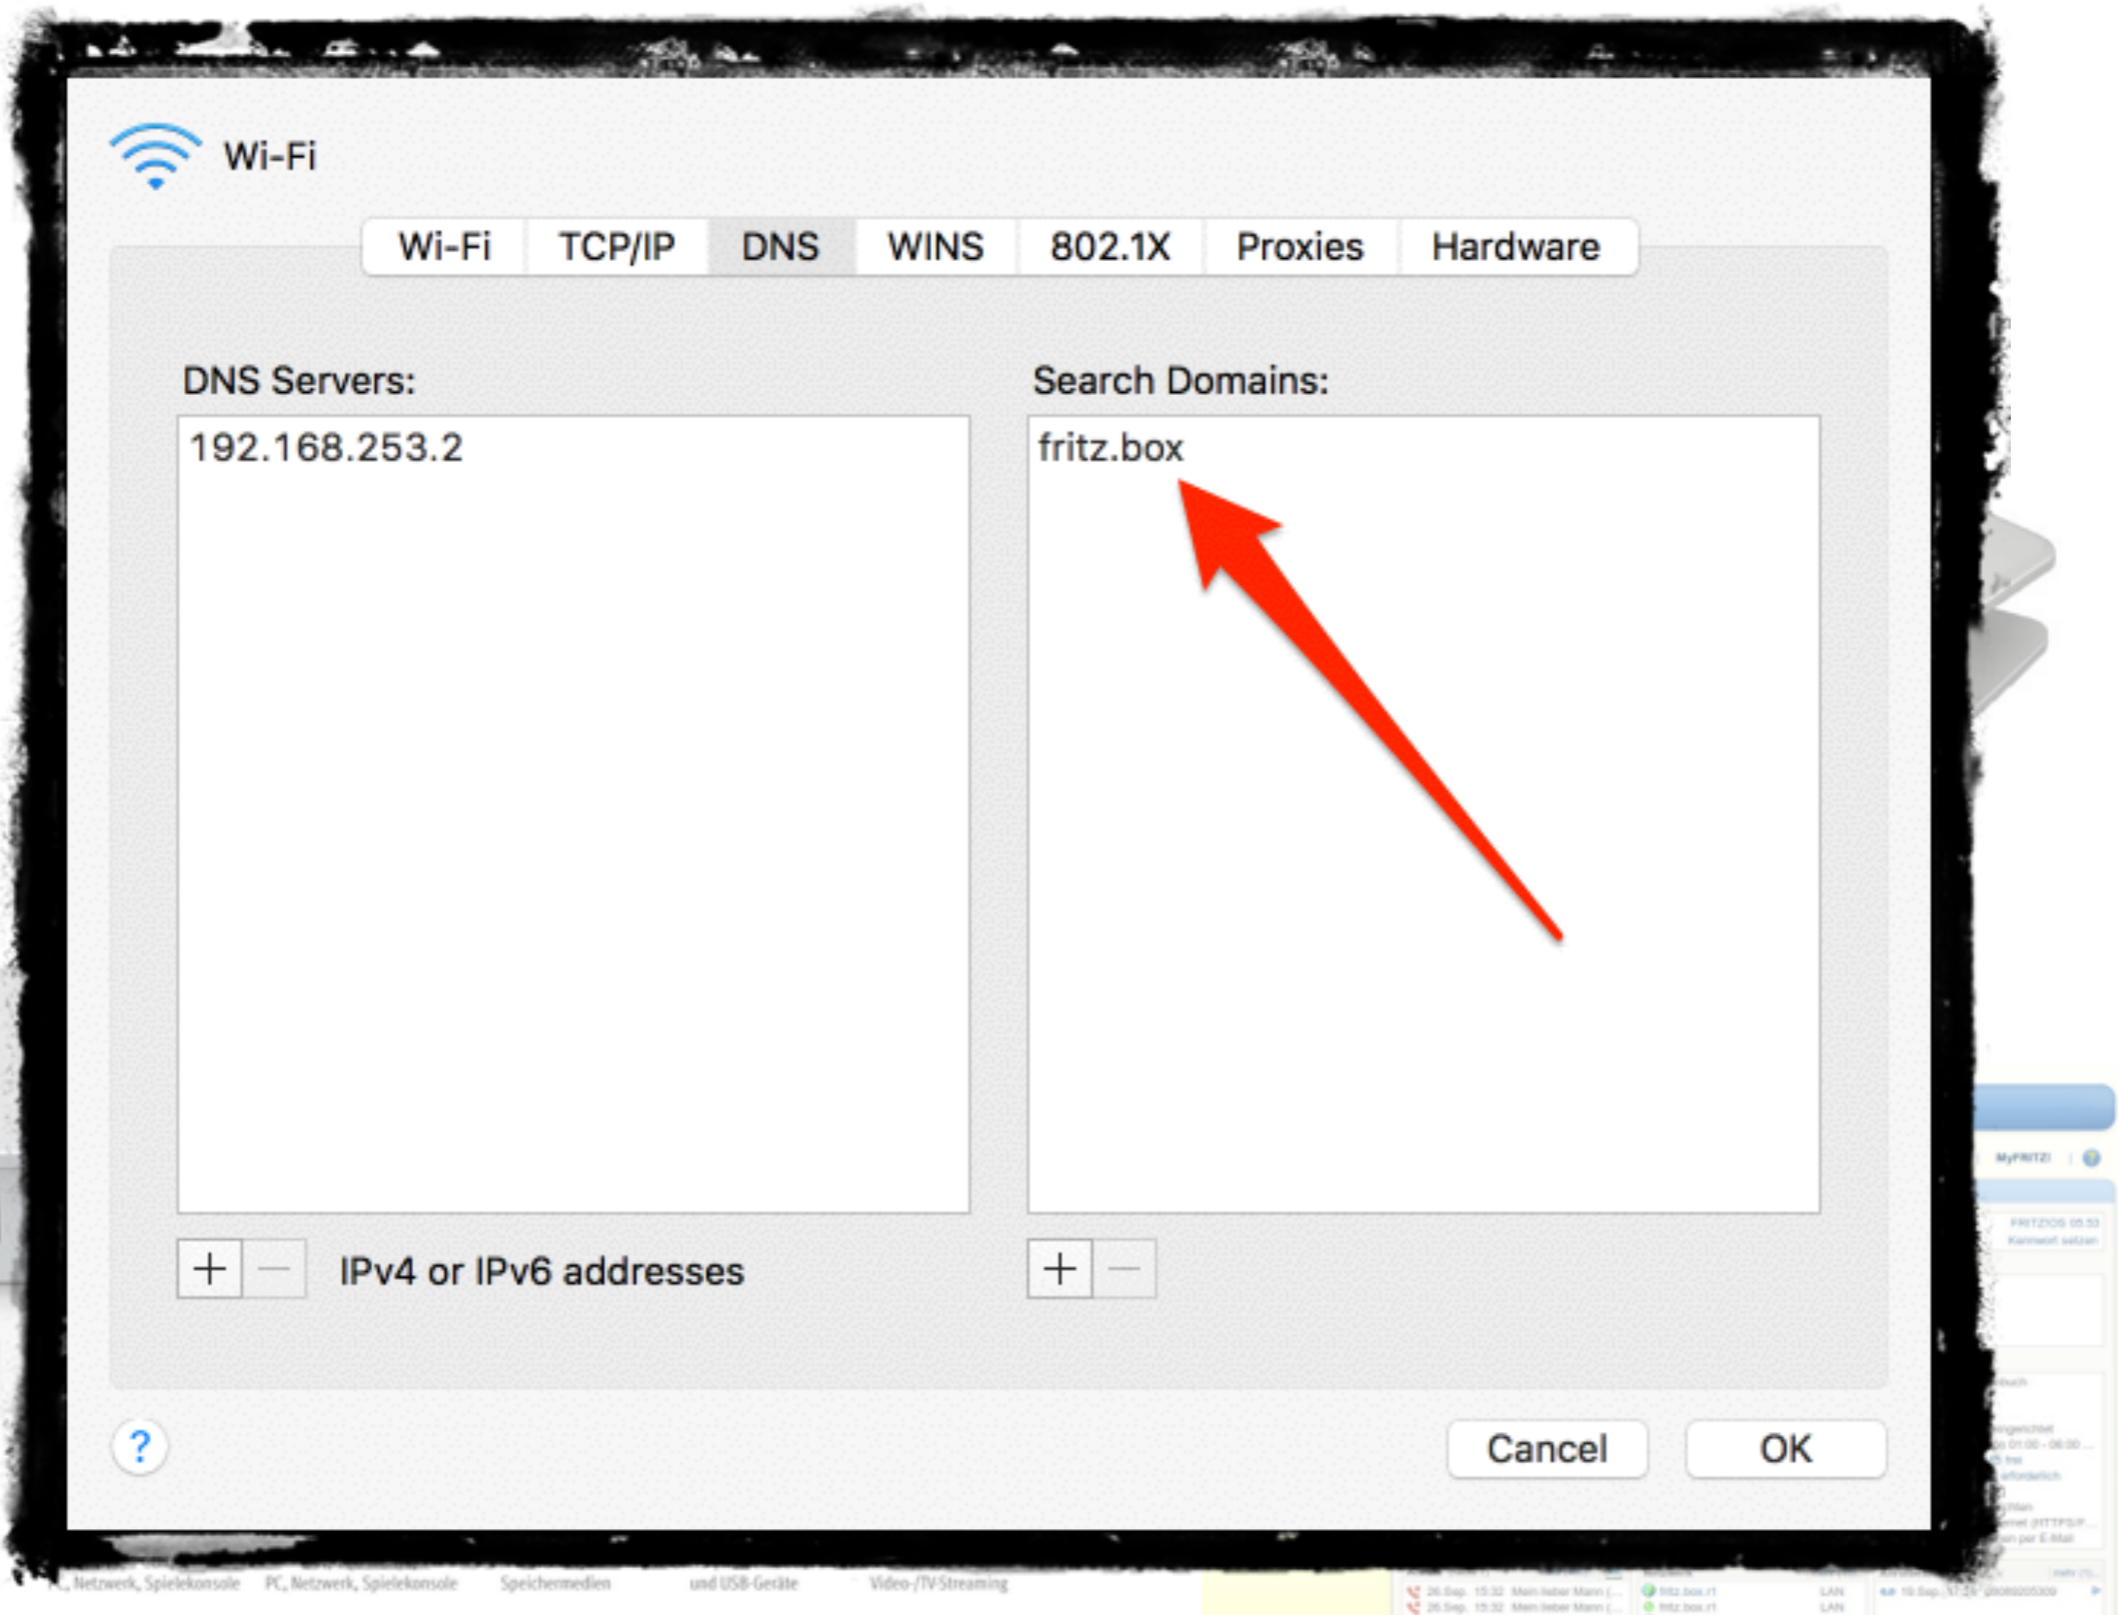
Wi-Fi

Wi-Fi TCP/IP DNS WINS 802.1X Proxies Hardware

DNS Servers:

192.168.253.2

+ − IPv4 or IPv6 addresses

Search Domains:

fritz.box

+ −

?

Cancel OK

MyFRITZ!

FRITZ!OS 06.50

Kennwort setzen

PC, Netzwerk, Spielekonsole PC, Netzwerk, Spielekonsole Speichermedien und USB-Geräte Video-/TV-Streaming